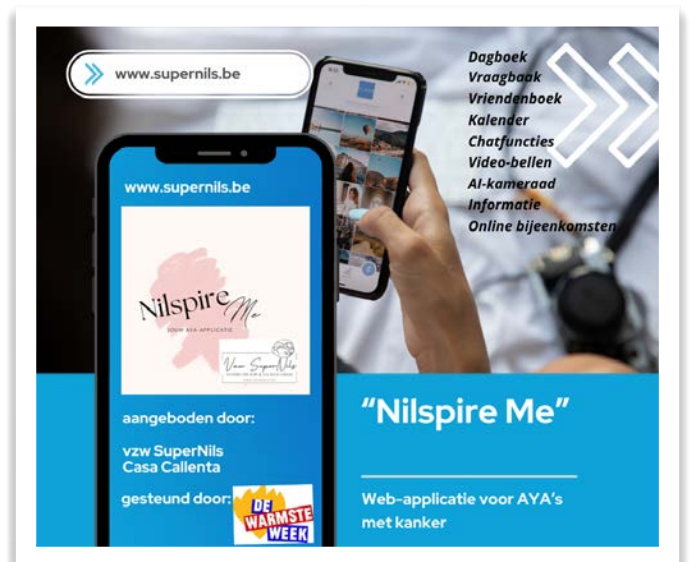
www.supernils.be

Dagboek
Vraagbaak
Vriendenboek
Kalender
Chatfuncties
Video-bellen
AI-kameraad
Informatie
Online bijeenkomsten

www.supernils.be

Nilspire Me

JOUW AYA-APPLICATIE

Vzw SuperNils

aangeboden door:

vzw SuperNils
Casa Callenta

gesteund door:

DE WARMSTE WEEK

"Nilspire Me"

Web-applicatie voor AYA's met kanker